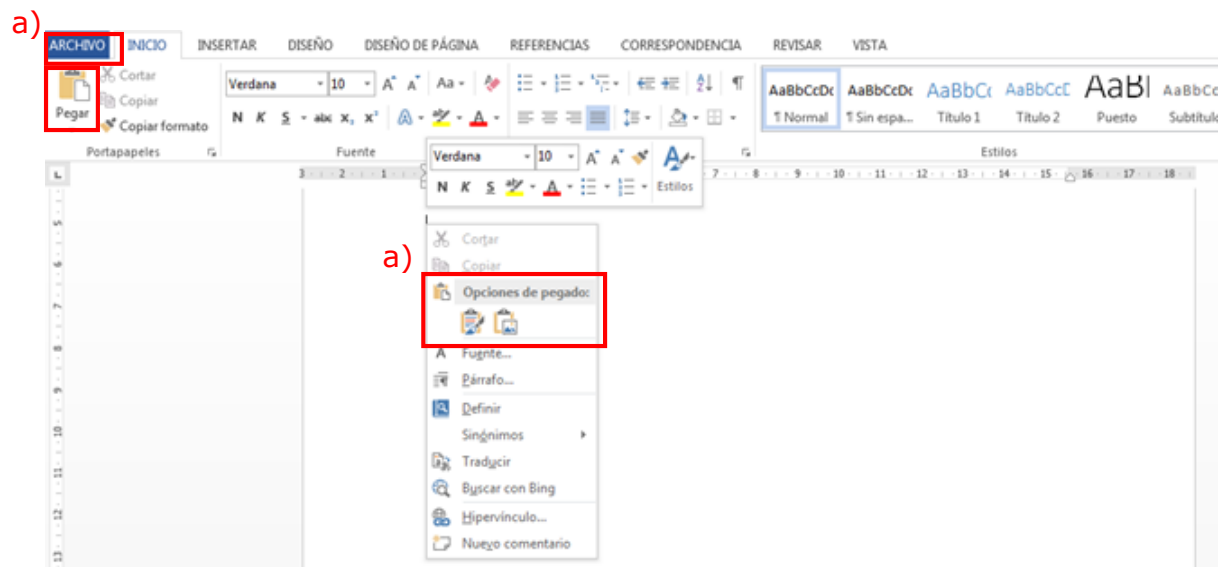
a)

ARCHIVO INICIO INSERTAR DISEÑO DISEÑO DE PÁGINA REFERENCIAS CORRESPONDENCIA REVISAR VISTA

Pegar
Cortar
Copiar
Copiar formato
Portapapeles

Verdana 10
N K S abc $x_2$ $x^2$
Fuente

AaBbCcDc ¶ Normal
AaBbCcDc ¶ Sin espa...
AaBbCc Título 1
AaBbCcE Título 2
AaBl Puesto
AaBbCc Subtítulo
Estilos

Verdana 10
N K S
Estilos

a)

Cortar
Copiar
Opciones de pegado:
Fuente...
Párrafo...
Definir
Sinónimos
Traducir
Buscar con Bing
Hipervínculo...
Nuevo comentario